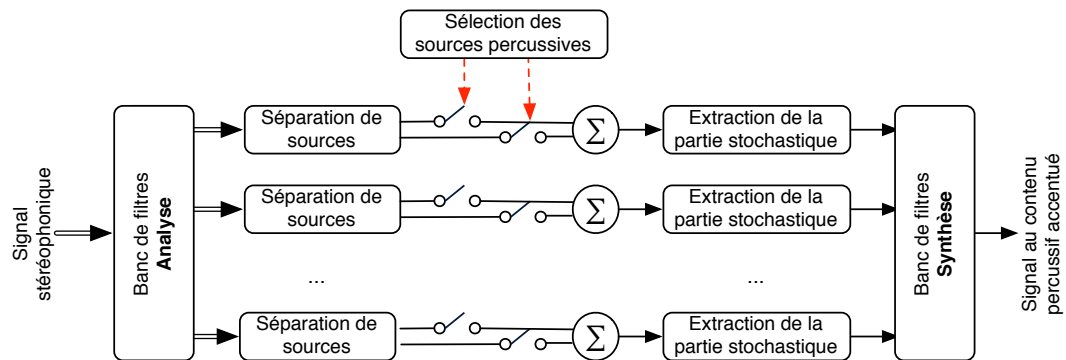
Sélection des sources percussives

Signal stéréophonique

Banc de filtres
Analyse

Séparation de sources

$\sum$

Extraction de la partie stochastique

Séparation de sources

$\sum$

Extraction de la partie stochastique

...

...

Séparation de sources

$\sum$

Extraction de la partie stochastique

Banc de filtres
Synthèse

Signal au contenu percussif accentué